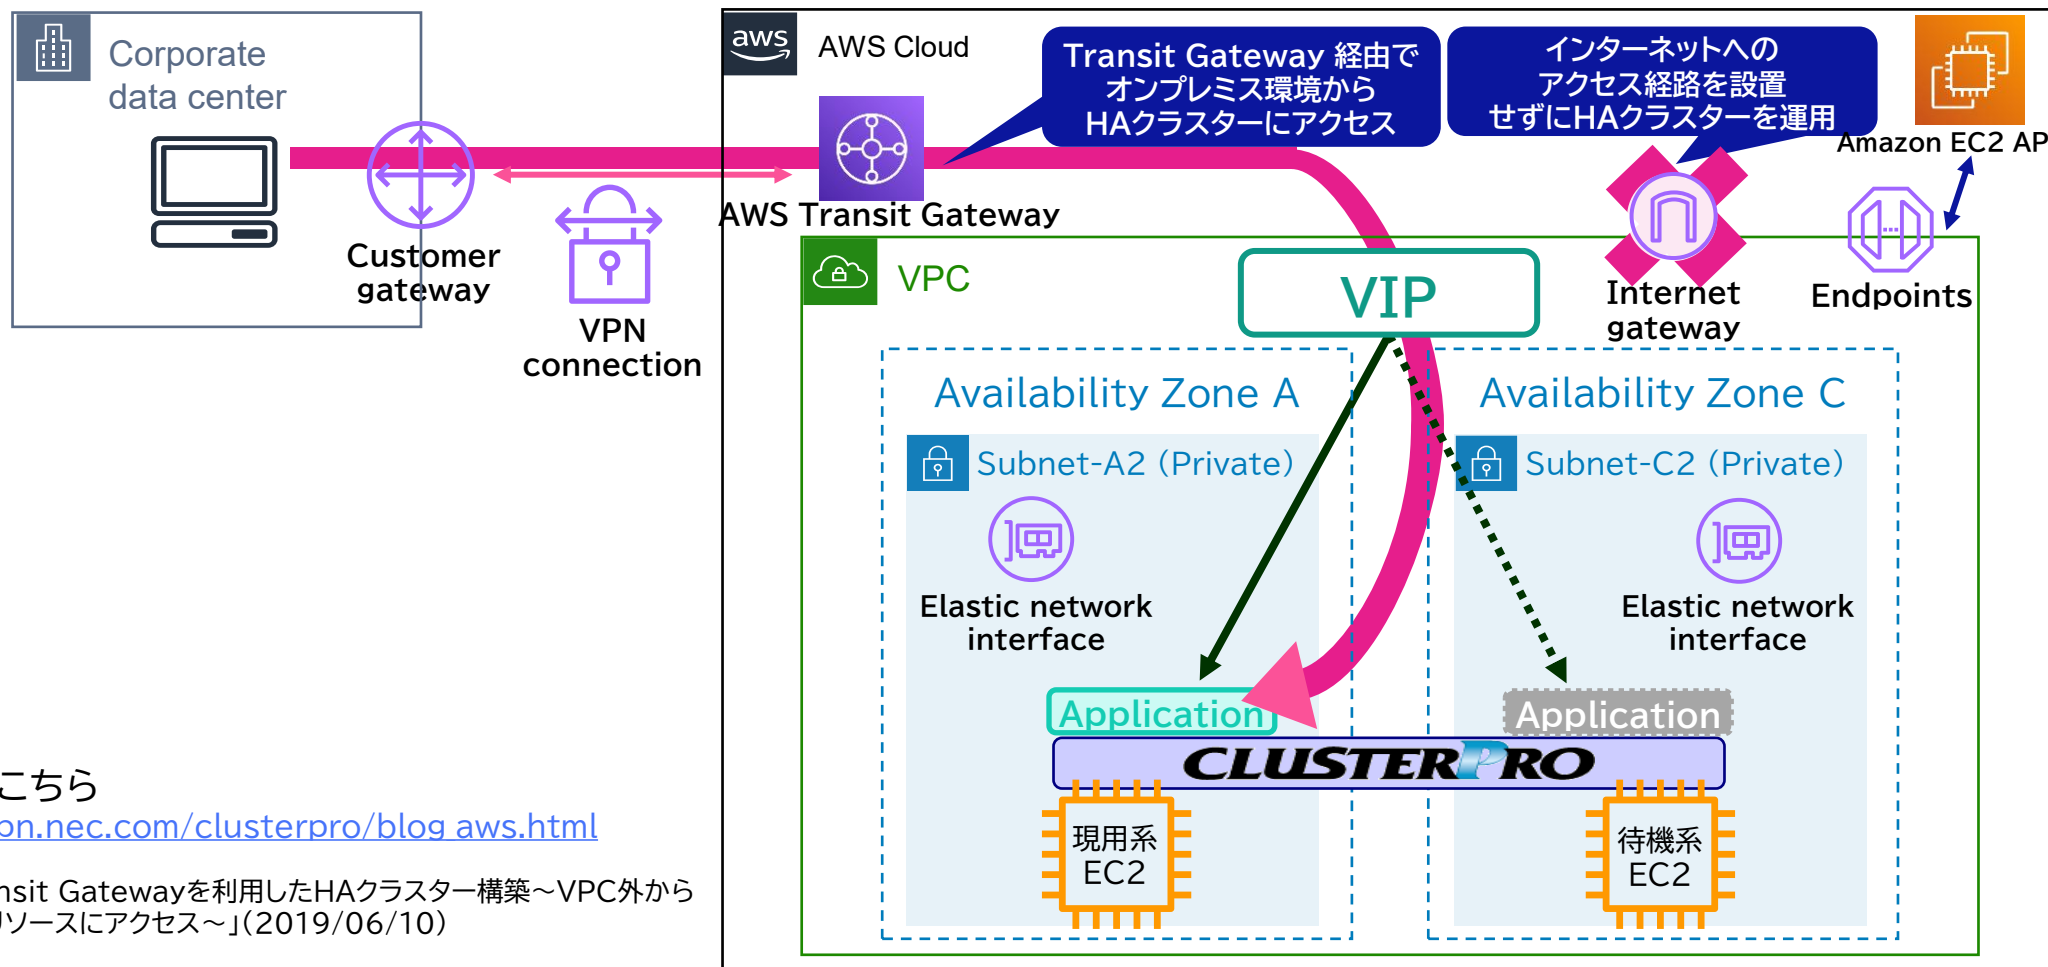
Corporate data center

Customer gateway

VPN connection

AWS Cloud

AWS Transit Gateway

Transit Gateway 経由で オンプレミス環境から HAクラスターにアクセス

インターネットへの アクセス経路を設置 せずにHAクラスターを運用

Amazon EC2 AP

Internet gateway

Endpoints

VPC

VIP

Availability Zone A

Subnet-A2 (Private)

Elastic network interface

Application

Availability Zone C

Subnet-C2 (Private)

Elastic network interface

Application

CLUSTERPRO

現用系 EC2

待機系 EC2

こちら

on.nec.com/clusterpro/blog aws.html

nsit Gatewayを利用したHAクラスター構築～VPC外から リソースにアクセス～」(2019/06/10)